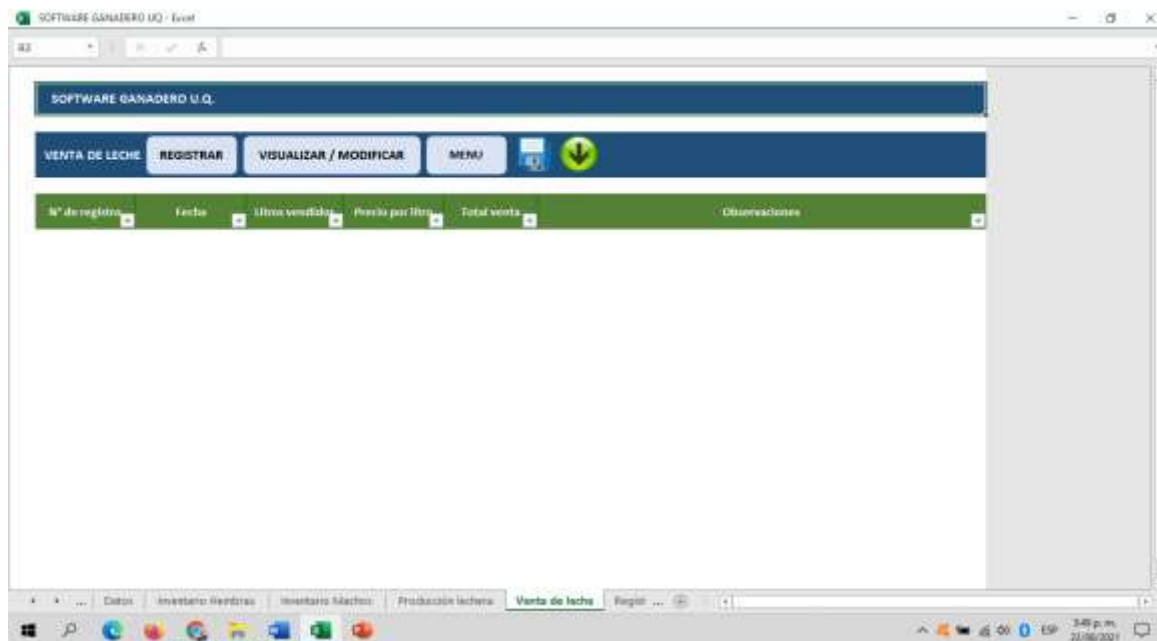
SOFTWARE GANADERO UQ - Excel

B3

SOFTWARE GANADERO U.Q.

VENTA DE LECHE REGISTRAR VISUALIZAR / MODIFICAR MENU

| N° de registro | Fecha | Litros vendidos | Precio por litro | Total venta | Observaciones |
|---|---|---|---|---|---|

... Datos Inventario Hembras Inventario Machos Producción lechera Venta de leche Regist ...

ESP 3:49 p.m. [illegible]